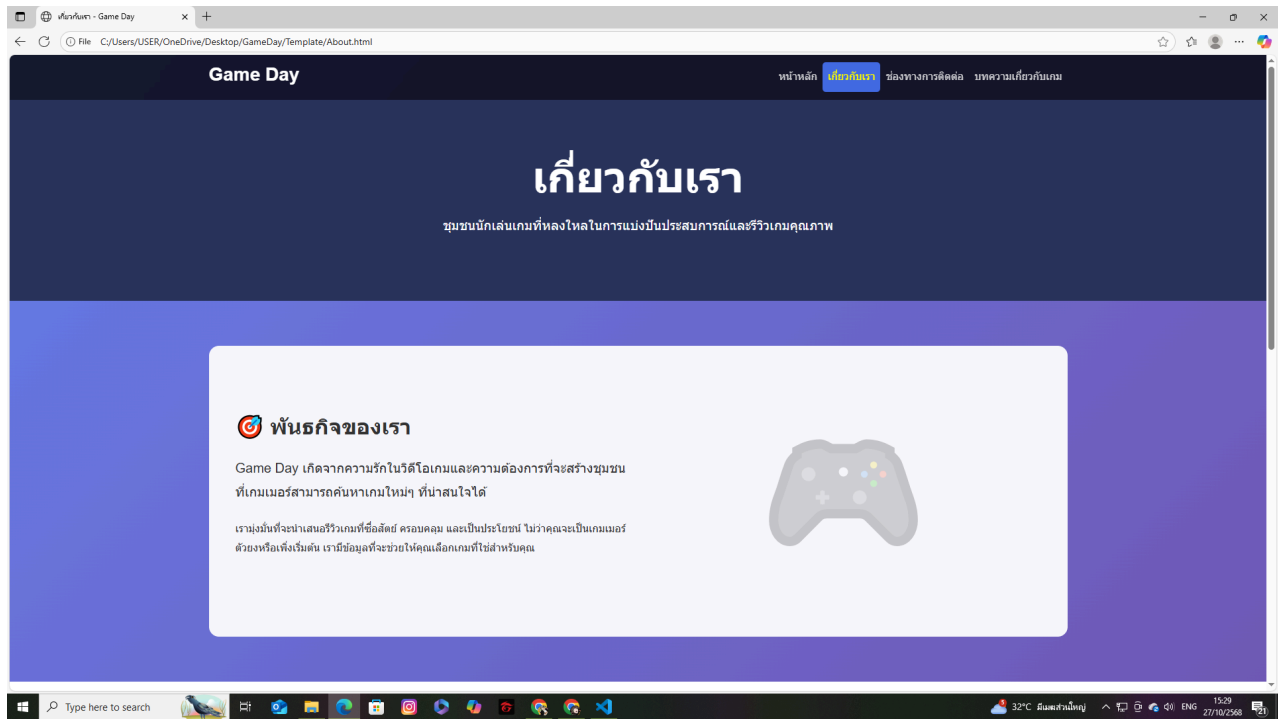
เกี่ยวกับเรา - Game Day

File C:/Users/USER/OneDrive/Desktop/GameDay/Template/About.html

Game Day

หน้าหลัก เกี่ยวกับเรา ช่องทางการติดต่อ บทความเกี่ยวกับเกม

เกี่ยวกับเรา

ชุมชนนักเล่นเกมที่หลงใหลในการแบ่งปันประสบการณ์และรีวิวเกมคุณภาพ

🎯 พันธกิจของเรา

Game Day เกิดจากความรักในวิดีโอเกมและความต้องการที่จะสร้างชุมชนที่เกมเมอร์สามารถค้นหาเกมใหม่ๆ ที่น่าสนใจได้

เรามุ่งมั่นที่จะนำเสนอรีวิวเกมที่ซื่อสัตย์ ครอบคลุม และเป็นประโยชน์ ไม่ว่าคุณจะเป็นเกมเมอร์ตัวยงหรือเพิ่งเริ่มต้น เรามีข้อมูลที่จะช่วยให้คุณเลือกเกมที่ใช่สำหรับคุณ

Type here to search

32°C มีเมฆส่วนใหญ่ ENG 15:29 27/10/2568